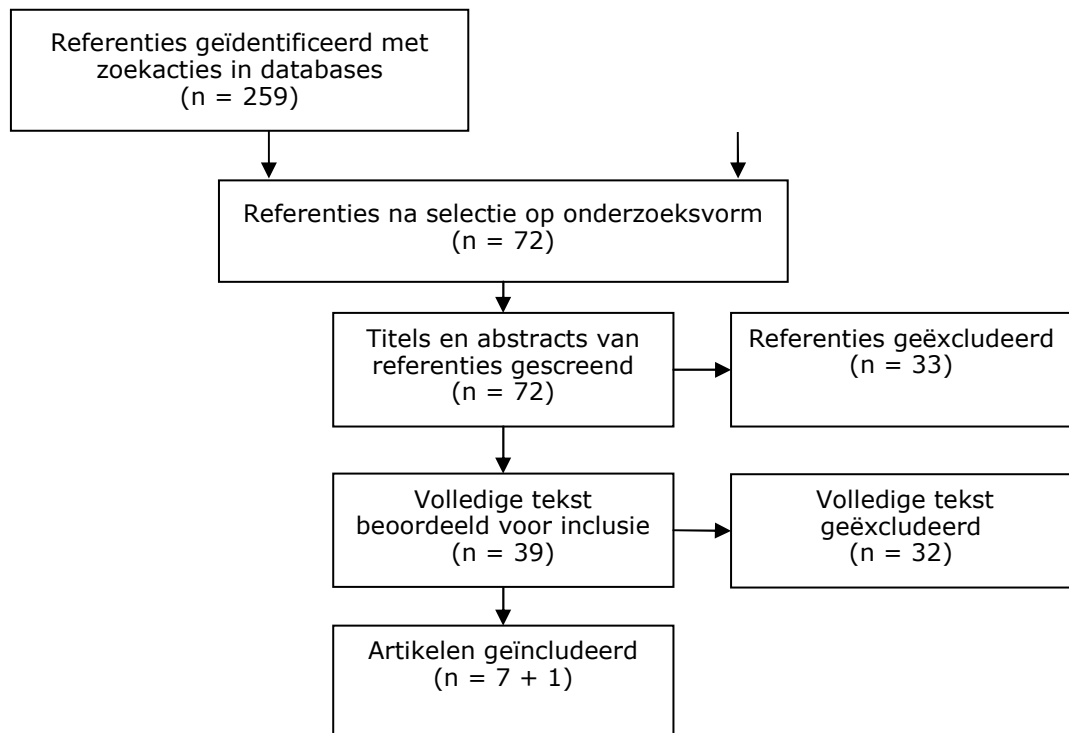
Referenties geïdentificeerd met zoekacties in databases
(n = 259)

Referenties na selectie op onderzoeksvorm
(n = 72)

Titels en abstracts van referenties gescreend
(n = 72)

Referenties geëxcludeerd
(n = 33)

Volledige tekst beoordeeld voor inclusie
(n = 39)

Volledige tekst geëxcludeerd
(n = 32)

Artikelen geïncludeerd
(n = 7 + 1)